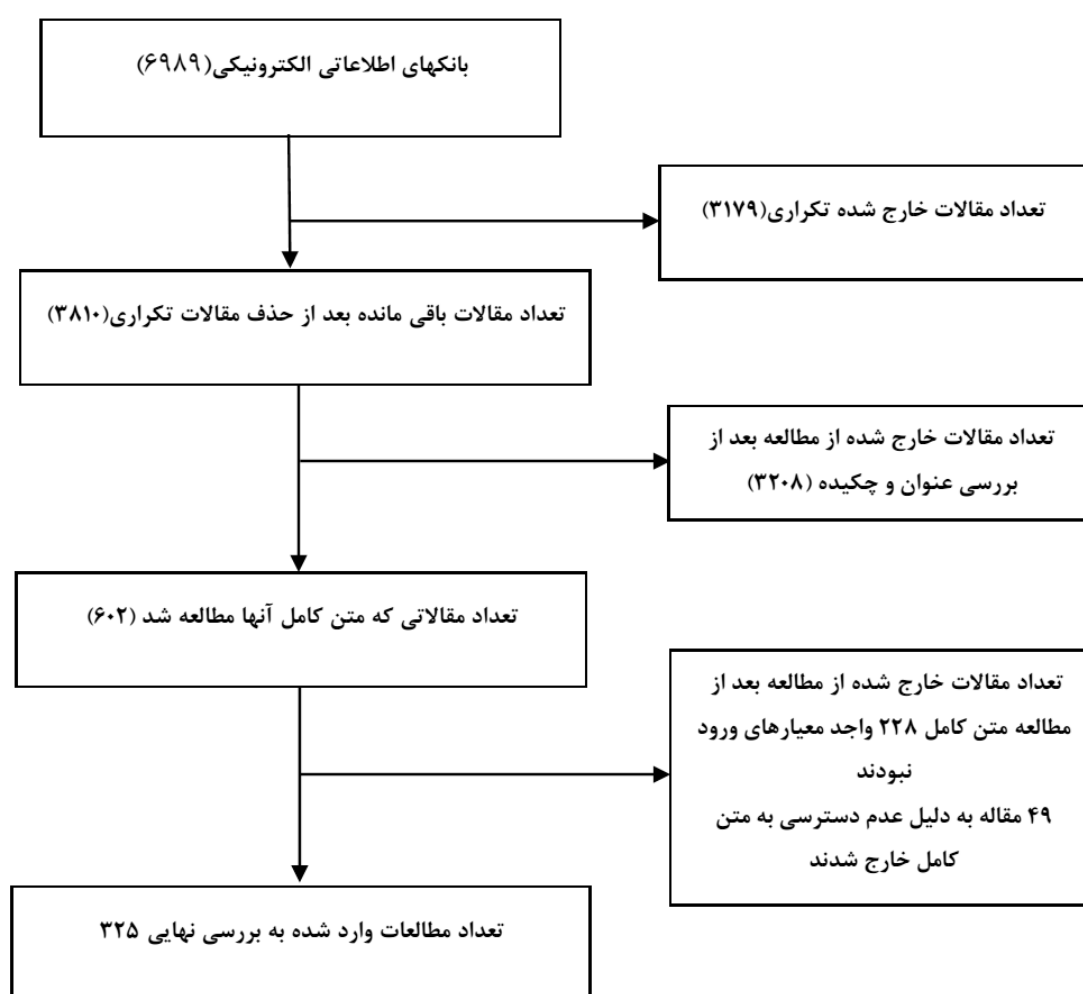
بانکهای اطلاعاتی الکترونیکی(۶۹۸۹)

تعداد مقالات خارج شده تکراری(۳۱۷۹)

تعداد مقالات باقی مانده بعد از حذف مقالات تکراری(۳۸۱۰)

تعداد مقالات خارج شده از مطالعه بعد از بررسی عنوان و چکیده (۳۲۰۸)

تعداد مقالاتی که متن کامل آنها مطالعه شد (۶۰۲)

تعداد مقالات خارج شده از مطالعه بعد از مطالعه متن کامل ۲۲۸ واجد معیارهای ورود نبودند
۴۹ مقاله به دلیل عدم دسترسی به متن کامل خارج شدند

تعداد مطالعات وارد شده به بررسی نهایی ۳۲۵